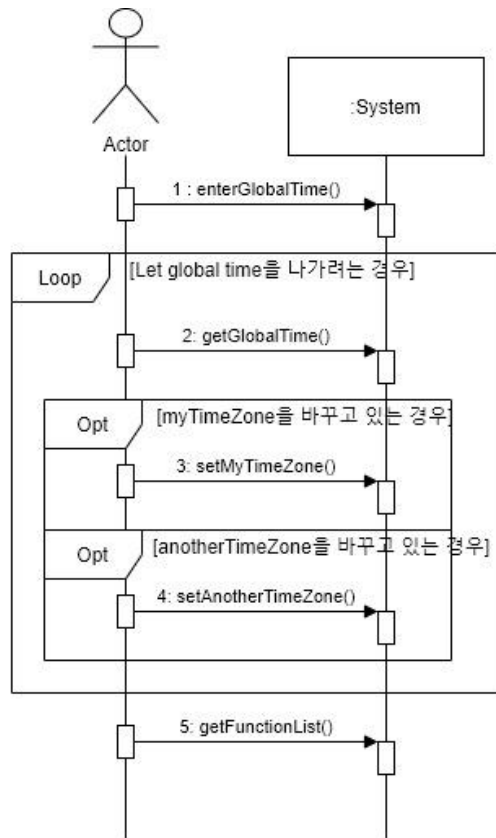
Actor

:System

1 : enterGlobalTime()

Loop

[Let global time을 나가려는 경우]

2: getGlobalTime()

Opt

[myTimeZone을 바꾸고 있는 경우]

3: setMyTimeZone()

Opt

[anotherTimeZone을 바꾸고 있는 경우]

4: setAnotherTimeZone()

5: getFunctionList()